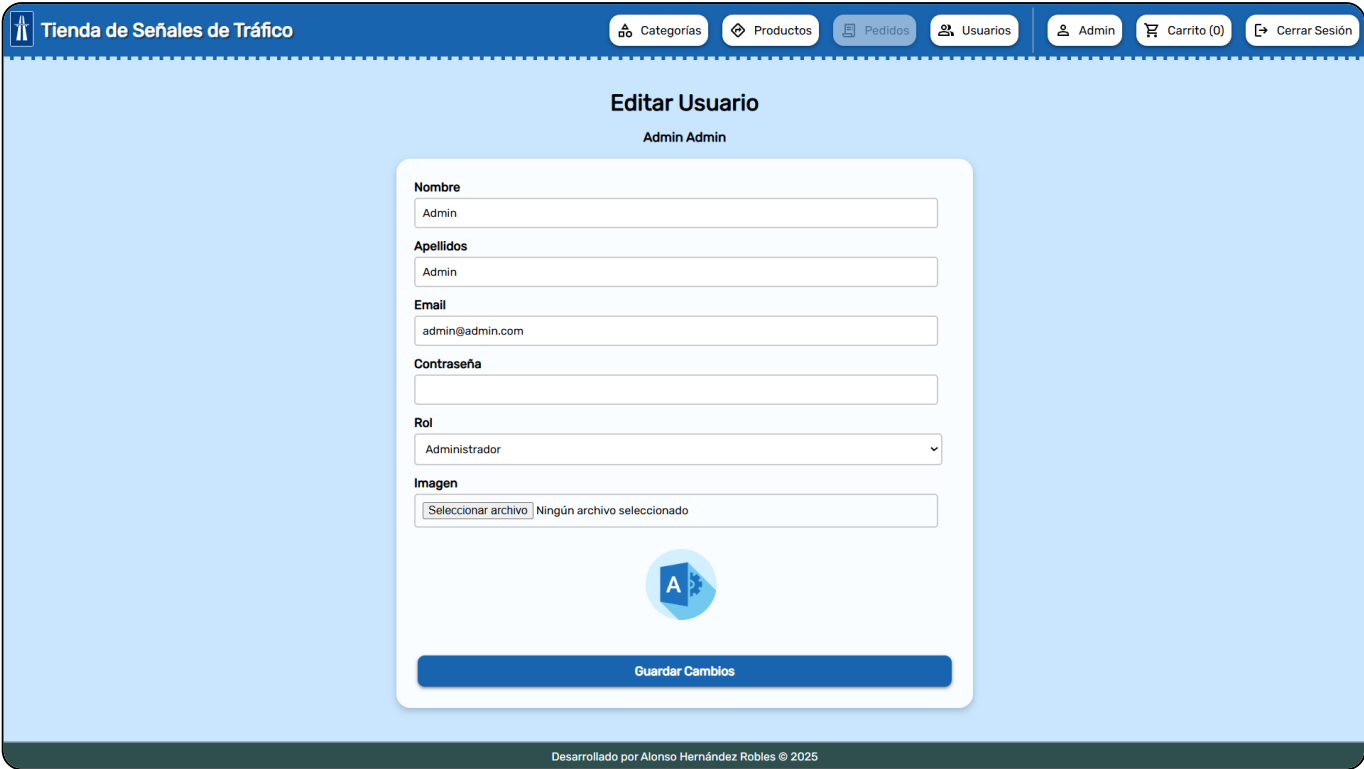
Tienda de Señales de Tráfico

Categorías
Productos
Pedidos
Usuarios
Admin
Carrito (0)
Cerrar Sesión

Editar Usuario

Admin Admin

Nombre
Admin

Apellidos
Admin

Email
admin@admin.com

Contraseña

Rol
Administrador

Imagen
Seleccionar archivo Ningún archivo seleccionado

A

Guardar Cambios

Desarrollado por Alonso Hernández Robles © 2025